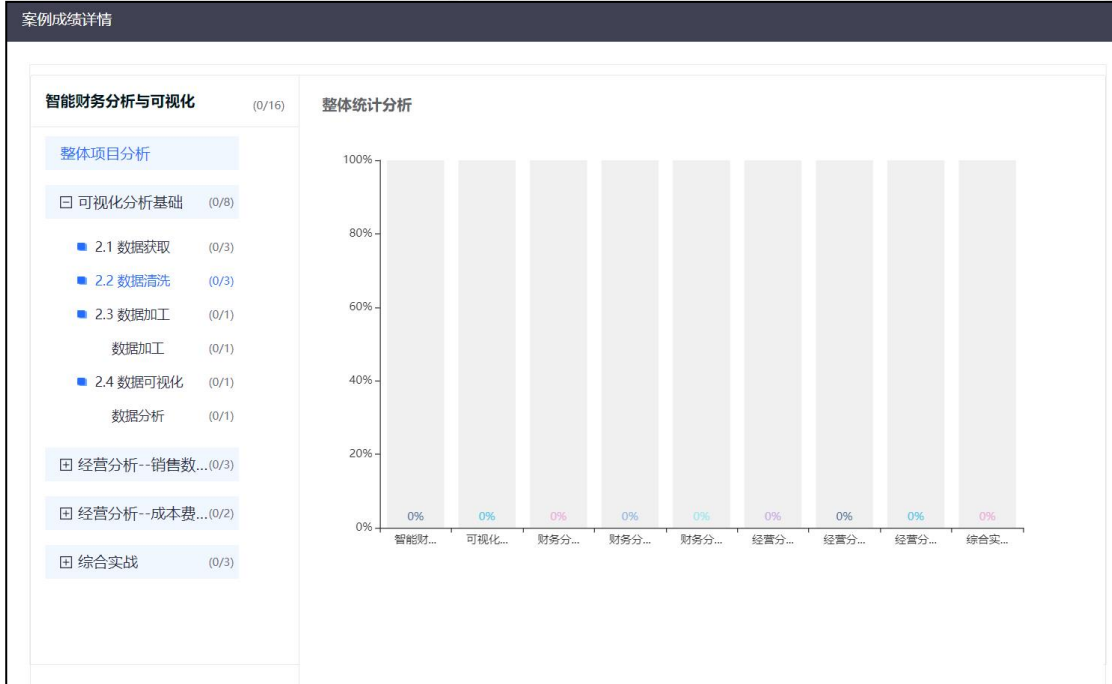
案例成绩详情

智能财务分析与可视化 (0/16)

整体项目分析

⊟ 可视化分析基础 (0/8)

2.1 数据获取 (0/3)

2.2 数据清洗 (0/3)

2.3 数据加工 (0/1)

数据加工 (0/1)

2.4 数据可视化 (0/1)

数据分析 (0/1)

⊞ 经营分析--销售数...(0/3)

⊞ 经营分析--成本费...(0/2)

⊞ 综合实战 (0/3)

整体统计分析

100%
80%
60%
40%
20%
0%

| 0% | 0% | 0% | 0% | 0% | 0% | 0% | 0% | 0% |
|---|---|---|---|---|---|---|---|---|
| 智能财... | 可视化... | 财务分... | 财务分... | 财务分... | 经营分... | 经营分... | 经营分... | 综合实... |